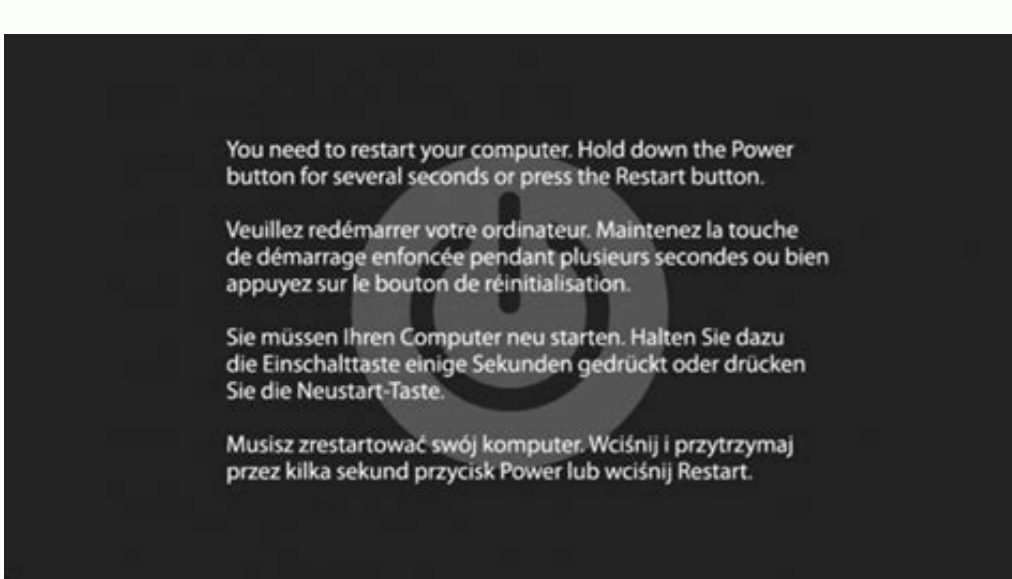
You need to restart your computer. Hold down the Power button for several seconds or press the Restart button.

Veuillez redémarrer votre ordinateur. Maintenez la touche de démarrage enfoncée pendant plusieurs secondes ou bien appuyez sur le bouton de réinitialisation.

Sie müssen Ihren Computer neu starten. Halten Sie dazu die Einschalttaste einige Sekunden gedrückt oder drücken Sie die Neustart-Taste.

Musisz zrestartować swój komputer. Wciśnij i przytrzymaj przez kilka sekund przycisk Power lub wciśnij Restart.